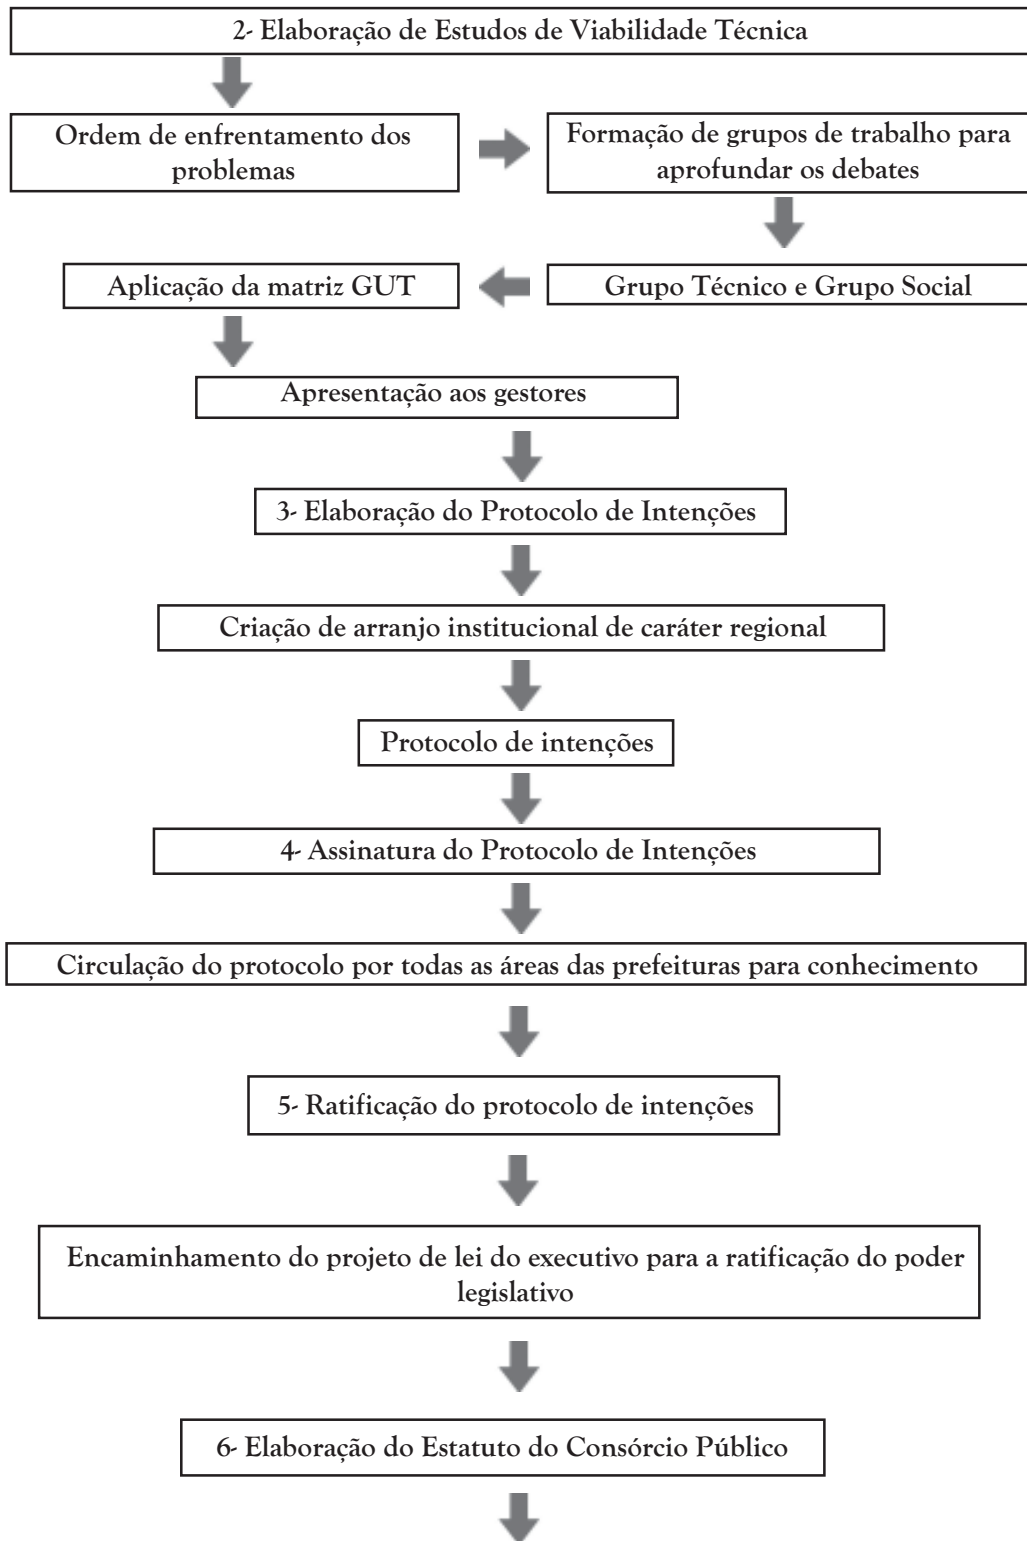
2- Elaboração de Estudos de Viabilidade Técnica

Ordem de enfrentamento dos problemas

Formação de grupos de trabalho para aprofundar os debates

Grupo Técnico e Grupo Social

Aplicação da matriz GUT

Apresentação aos gestores

3- Elaboração do Protocolo de Intenções

Criação de arranjo institucional de caráter regional

Protocolo de intenções

4- Assinatura do Protocolo de Intenções

Circulação do protocolo por todas as áreas das prefeituras para conhecimento

5- Ratificação do protocolo de intenções

Encaminhamento do projeto de lei do executivo para a ratificação do poder legislativo

6- Elaboração do Estatuto do Consórcio Público